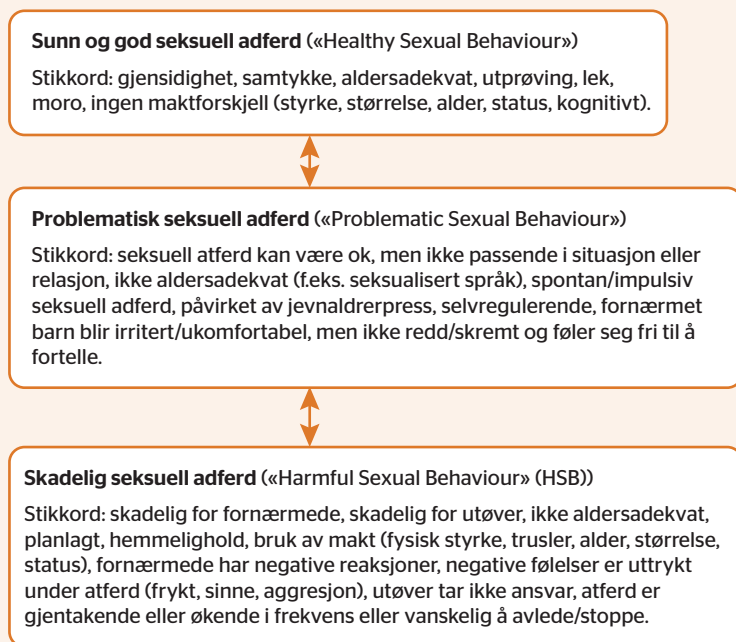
**Sunn og god seksuell adferd** («Healthy Sexual Behaviour»)

Stikkord: gjensidighet, samtykke, aldersadekvat, utprøving, lek, moro, ingen maktforskjell (styrke, størrelse, alder, status, kognitivt).

**Problematisk seksuell adferd** («Problematic Sexual Behaviour»)

Stikkord: seksuell atferd kan være ok, men ikke passende i situasjon eller relasjon, ikke aldersadekvat (f.eks. seksualisert språk), spontan/impulsiv seksuell adferd, påvirket av jevnaldrerpress, selvregulerende, fornærmet barn blir irritert/ukomfortabel, men ikke redd/skremt og føler seg fri til å fortelle.

**Skadelig seksuell adferd** («Harmful Sexual Behaviour» (HSB))

Stikkord: skadelig for fornærmede, skadelig for utøver, ikke aldersadekvat, planlagt, hemmelighold, bruk av makt (fysisk styrke, trusler, alder, størrelse, status), fornærmede har negative reaksjoner, negative følelser er uttrykt under atferd (frykt, sinne, aggresjon), utøver tar ikke ansvar, atferd er gjentakende eller økende i frekvens eller vanskelig å avlede/stoppe.